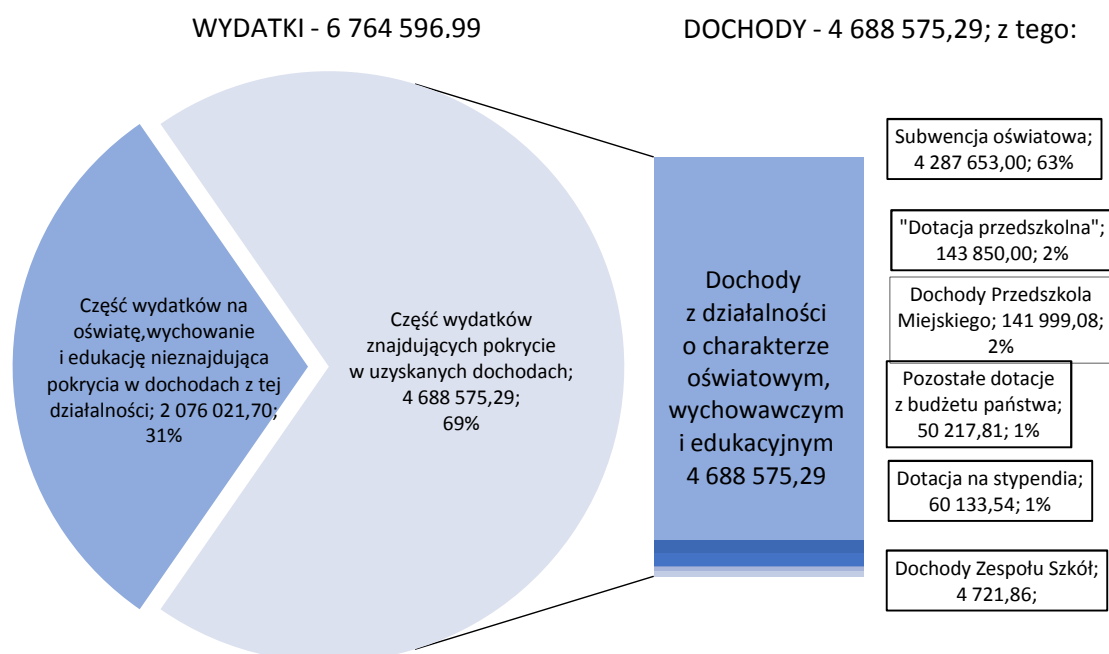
WYDATKI - 6 764 596.99

DOCHODY - 4 688 575,29; z tego:

Część wydatków na oświatę,wychowanie i edukację nieznajdująca pokrycia w dochodach z tej działalności; 2 076 021,70; 31%

Część wydatków znajdujących pokrycie w uzyskanych dochodach; 4 688 575,29; 69%

Dochody z działalności o charakterze oświatowym, wychowawczym i edukacyjnym 4 688 575,29

Subwencja oświatowa; 4 287 653,00; 63%

"Dotacja przedszkolna"; 143 850,00; 2%

Dochody Przedszkola Miejskiego; 141 999,08; 2%

Pozostałe dotacje z budżetu państwa; 50 217,81; 1%

Dotacja na stypendia; 60 133,54; 1%

Dochody Zespołu Szkół; 4 721,86;